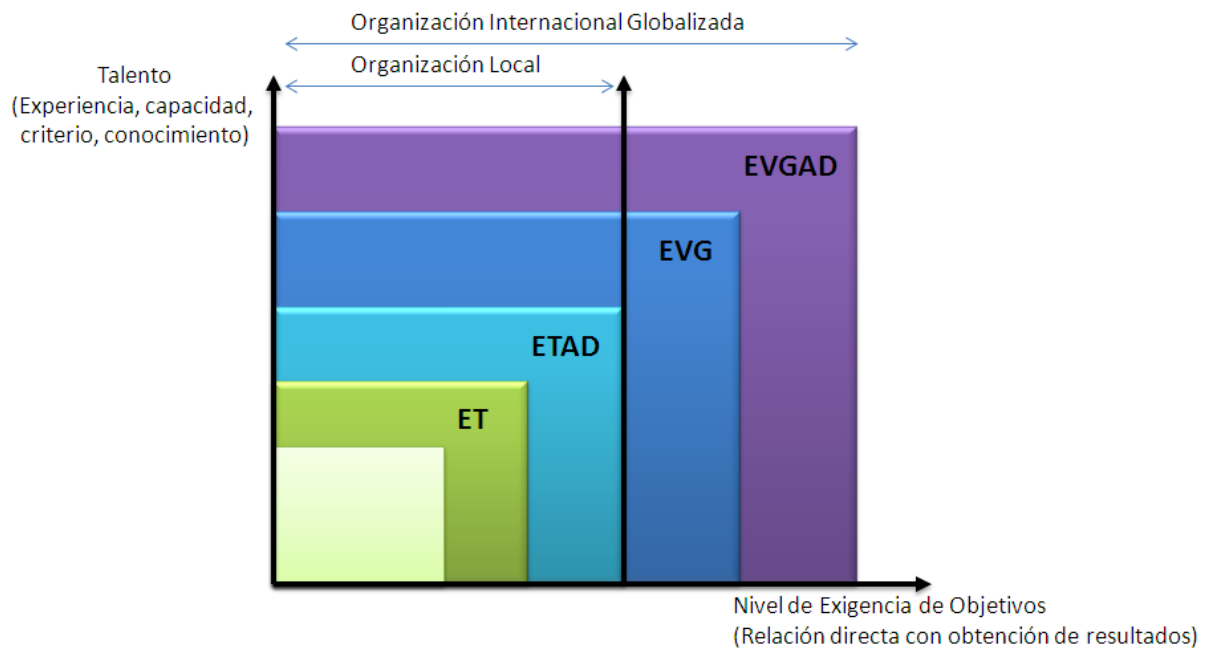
Organización Internacional Globalizada

Organización Local

Talento
(Experiencia, capacidad, criterio, conocimiento)

EVGAD

EVG

ETAD

ET

Nivel de Exigencia de Objetivos
(Relación directa con obtención de resultados)